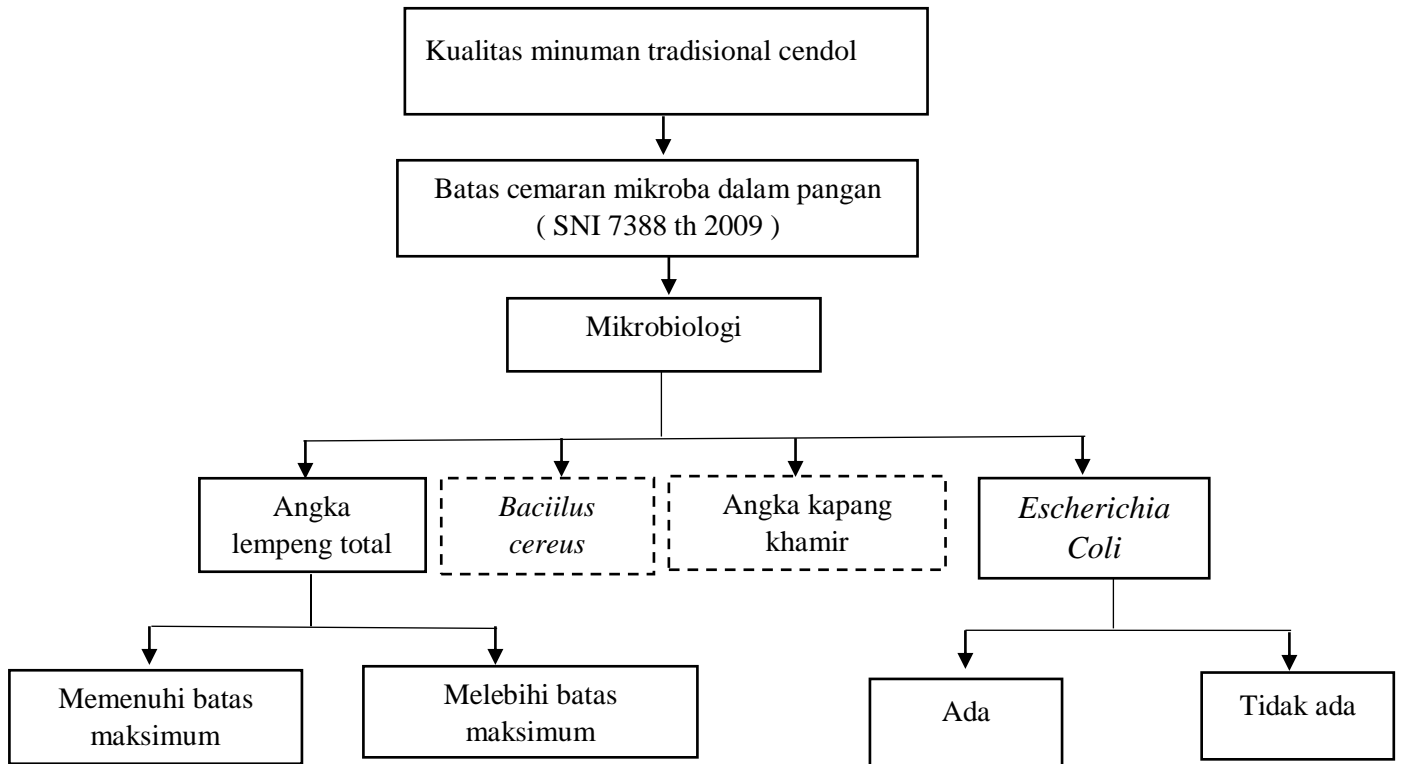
Kualitas minuman tradisional cendol

Batas cemaran mikroba dalam pangan
( SNI 7388 th 2009 )

Mikrobiologi

Angka lempeng total

*Baciilus cereus*

Angka kapang khamir

*Escherichia Coli*

Memenuhi batas maksimum

Melebihi batas maksimum

Ada

Tidak ada